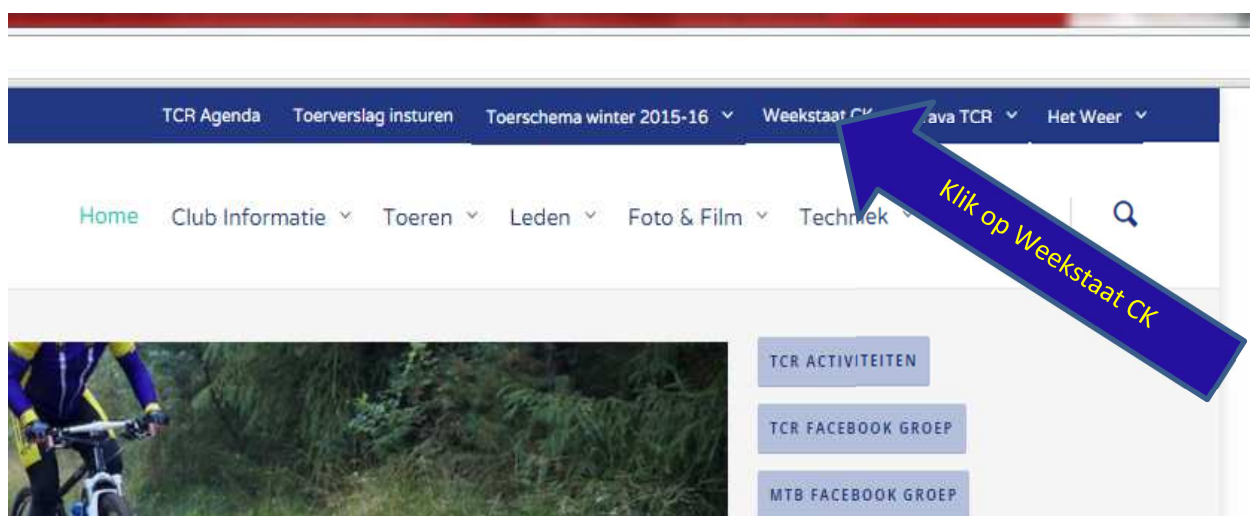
TCR Agenda Toerverslag insturen Toerschema winter 2015-16 Weekstaat CK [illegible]ava TCR Het Weer

Home Club Informatie Toeren Leden Foto & Film Techniek

Klik op Weekstaat CK

TCR ACTIVITEITEN

TCR FACEBOOK GROEP

MTB FACEBOOK GROEP